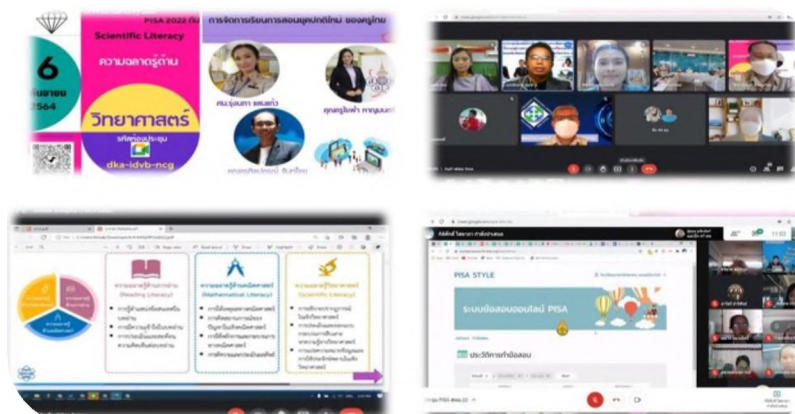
PISA 2022 กับ
Scientific Literacy
ความฉลาดรู้ด้าน
การจัดการเรียนการสอนยุคปกติใหม่ ของครูไทย
6
กันยายน
2564
วิทยาศาสตร์
รหัสห้องประชุม
dka-idvb-ncg

(Reading Literacy)
(Mathematical Literacy)
(Scientific Literacy)

PISA STYLE
ระบบข้อสอบออนไลน์ PISA
ประวัติการทำข้อสอบ